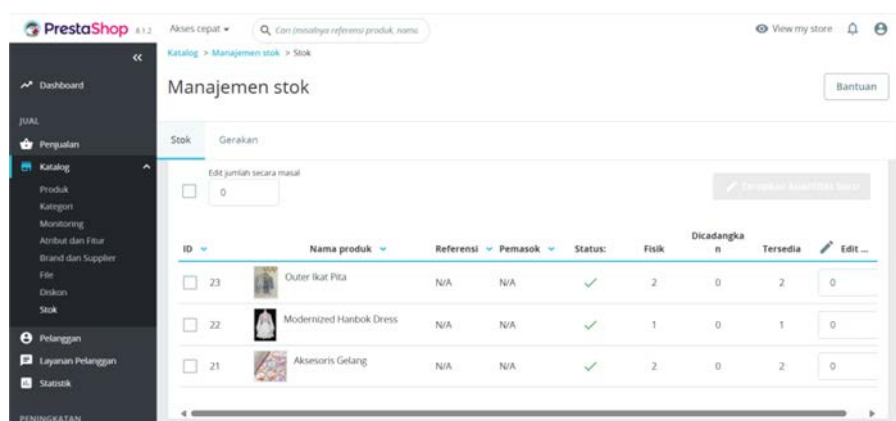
PrestaShop 8.1.2 Akses cepat ▾ Cari (misalnya referensi produk, nama

View my store

«

Dashboard

JUAL

Penjualan

Katalog

Produk

Kategori

Monitoring

Atribut dan Fitur

Brand dan Supplier

File

Diskon

Stok

Pelanggan

Layanan Pelanggan

Statistik

PENINGKATAN

Katalog > Manajemen stok > Stok

Manajemen stok

Bantuan

Stok Gerakan

Edit jumlah secara masal

0

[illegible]

| ID | Nama produk | Referensi | Pemasok | Status: | Fisik | Dicadangkan | Tersedia | Edit ... |
|---|---|---|---|---|---|---|---|---|
| 23 | Outer Ikat Pita | N/A | N/A | ✓ | 2 | 0 | 2 | 0 |
| 22 | Modernized Hanbok Dress | N/A | N/A | ✓ | 1 | 0 | 1 | 0 |
| 21 | Aksesoris Gelang | N/A | N/A | ✓ | 2 | 0 | 2 | 0 |